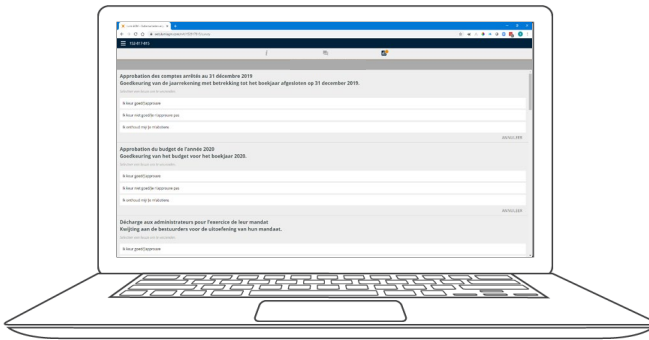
Approbation des comptes arrêtés au 31 décembre 2019
Goedkeuring van de jaarrekening met betrekking tot het boekjaar afgesloten op 31 december 2019.

Ik keur goed/J'approuve
Ik keur niet goed/Je n'approuve pas
Ik onthoud mij/Je m'abstiens

ANNULEER

Approbation du budget de l'année 2020
Goedkeuring van het budget voor het boekjaar 2020.

Ik keur goed/J'approuve
Ik keur niet goed/Je n'approuve pas
Ik onthoud mij/Je m'abstiens

ANNULEER

Décharge aux administrateurs pour l'exercice de leur mandat
Kwijting aan de bestuurders voor de uitoefening van hun mandaat.

Ik keur goed/J'approuve